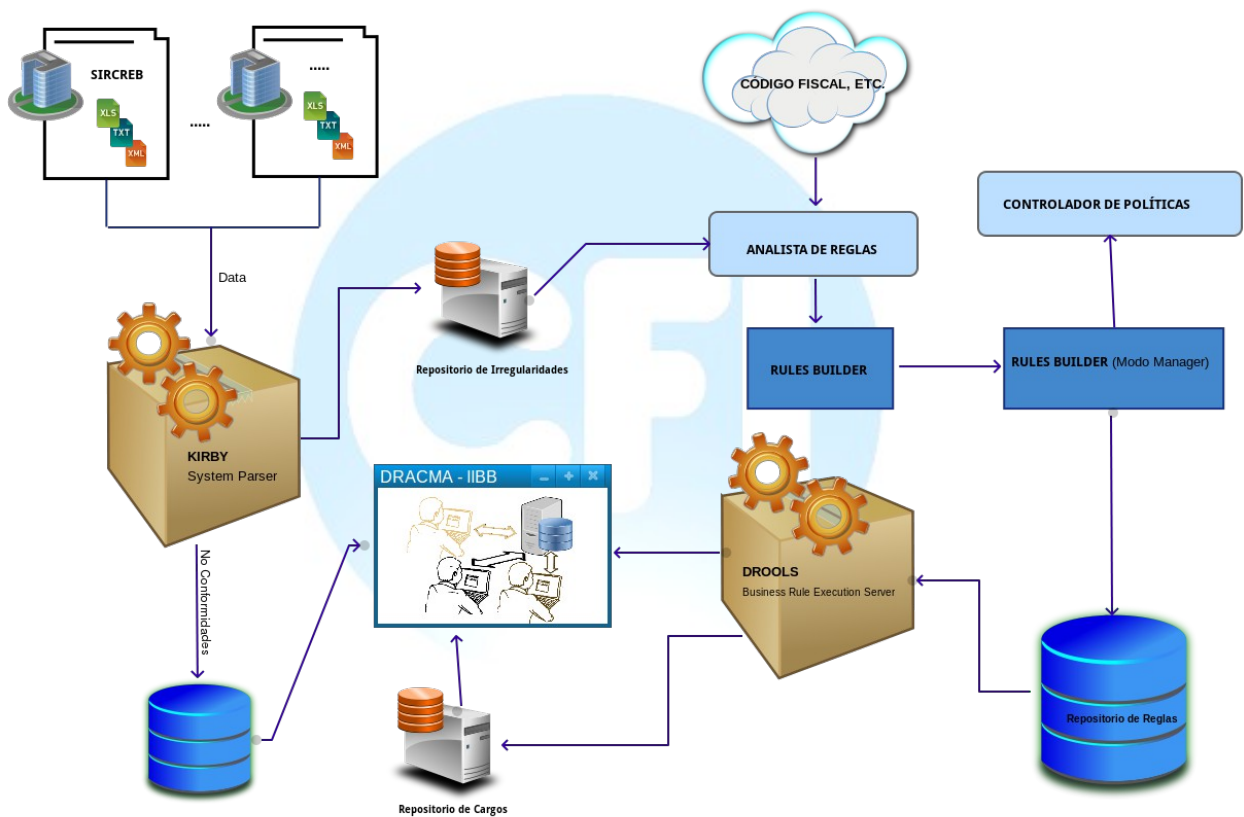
SIRCREB

XLS
TXT
XML

.....

.....

XLS
TXT
XML

CODIGO FISCAL, ETC.

CONTROLADOR DE POLÍTICAS

Data

ANALISTA DE REGLAS

Repositorio de Irregularidades

RULES BUILDER

RULES BUILDER (Modo Manager)

KIRBY
System Parser

DRACMA - IIBB

DROOLS
Business Rule Execution Server

No Conformidades

Repositorio de Reglas

Repositorio de Cargos